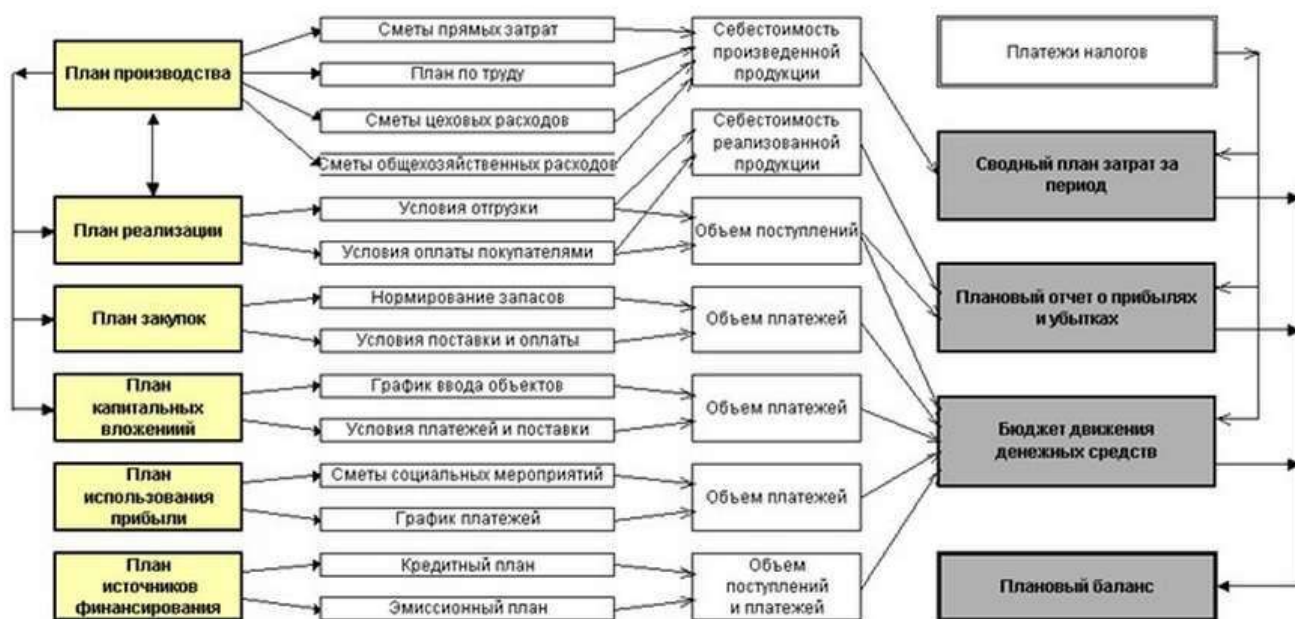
План производства

Сметы прямых затрат

План по труду

Сметы цеховых расходов

Сметы общехозяйственных расходов

Себестоимость произведенной продукции

Платежи налогов

Себестоимость реализованной продукции

Сводный план затрат за период

План реализации

Условия отгрузки

Условия оплаты покупателями

Объем поступлений

План закупок

Нормирование запасов

Условия поставки и оплаты

Объем платежей

Плановый отчет о прибылях и убытках

План капитальных вложениий

График ввода объектов

Условия платежей и поставки

Объем платежей

Бюджет движения денежных средств

План использования прибыли

Сметы социальных мероприятий

График платежей

Объем платежей

План источников финансирования

Кредитный план

Эмиссионный план

Объем поступлений и платежей

Плановый баланс